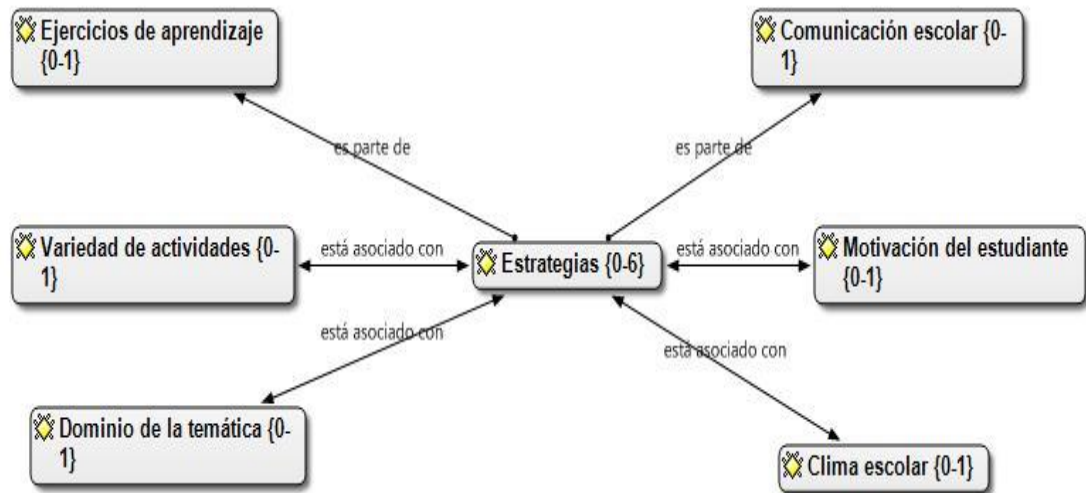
Ejercicios de aprendizaje {0-1}

Comunicación escolar {0-1}

es parte de

es parte de

Variedad de actividades {0-1}

está asociado con

Estrategias {0-6}

está asociado con

Motivación del estudiante {0-1}

está asociado con

está asociado con

Dominio de la temática {0-1}

Clima escolar {0-1}